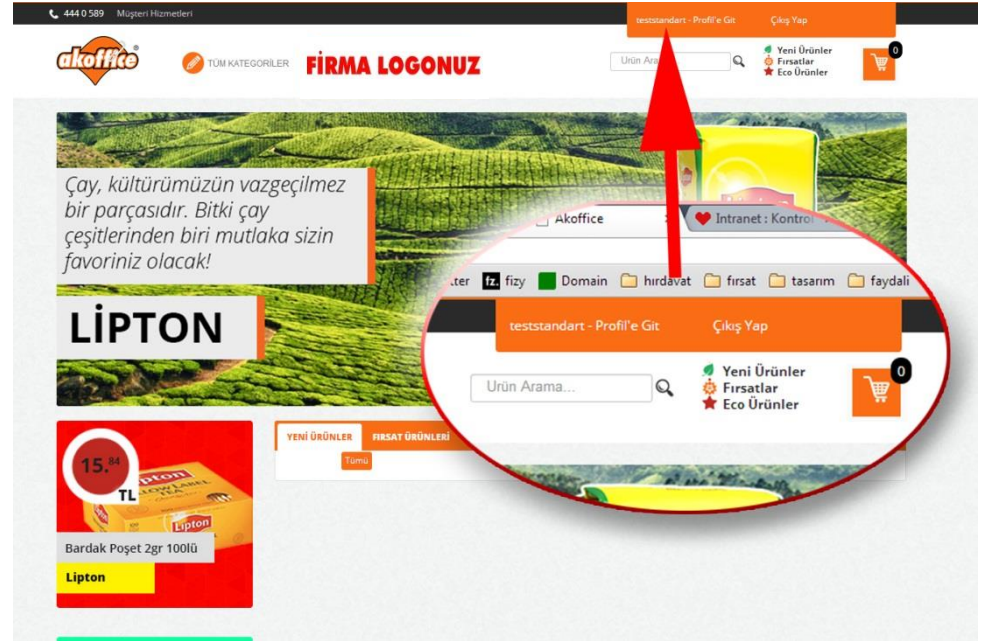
444 0 589 Müşteri Hizmetleri

teststandart - Profil'e Git Çıkış Yap

akoffice

TÜM KATEGORİLER

FİRMA LOGONUZ

Ürün Arama

Yeni Ürünler
Fırsatlar
Eco Ürünler

0

Çay, kültürümüzün vazgeçilmez bir parçasıdır. Bitki çay çeşitlerinden biri mutlaka sizin favoriniz olacak!

LİPTON

Akoffice

Intranet : Kontrol

ter fizy Domain hırdavat fırsat tasarım faydalı

teststandart - Profil'e Git Çıkış Yap

Ürün Arama...

Yeni Ürünler
Fırsatlar
Eco Ürünler

0

$15.^{84}$ TL

Lipton

Bardak Poşet 2gr 100lü

Lipton

YENİ ÜRÜNLER FIRSAT ÜRÜNLERİ

Tümü